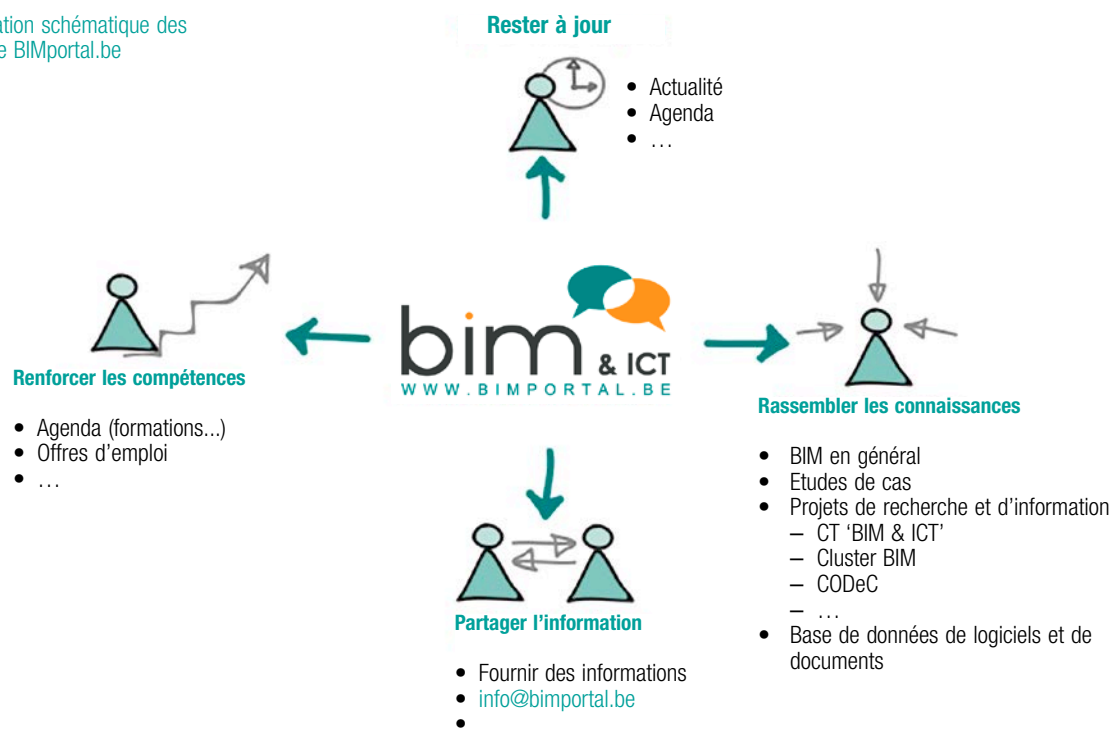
ation schématique des
e BIMportal.be

Rester à jour

- Actualité
- Agenda
- …

bim & ICT
WWW.BIMPORTAL.BE

Renforcer les compétences

- Agenda (formations...)
- Offres d'emploi
- …

Rassembler les connaissances

- BIM en général
- Etudes de cas
- Projets de recherche et d'information
  – CT 'BIM & ICT'
  – Cluster BIM
  – CODeC
  – …
- Base de données de logiciels et de documents

Partager l'information

- Fournir des informations
- info@bimportal.be
-